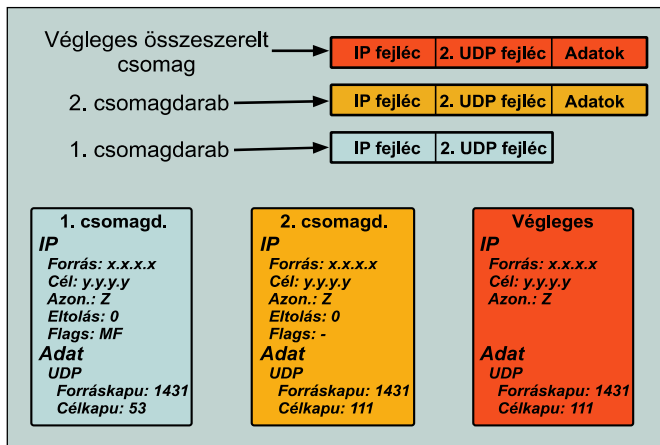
Végleges összeszerelt csomag

| IP fejléc | 2. UDP fejléc | Adatok |
|---|---|---|

2. csomagdarab

| IP fejléc | 2. UDP fejléc | Adatok |
|---|---|---|

1. csomagdarab

| IP fejléc | 2. UDP fejléc |
|---|---|

1. csomagd.
IP
Forrás: x.x.x.x
Cél: y.y.y.y
Azon.: Z
Eltolás: 0
Flags: MF
Adat
UDP
Forráskapu: 1431
Célkapu: 53

2. csomagd.
IP
Forrás: x.x.x.x
Cél: y.y.y.y
Azon.: Z
Eltolás: 0
Flags: -
Adat
UDP
Forráskapu: 1431
Célkapu: 111

Végleges
IP
Forrás: x.x.x.x
Cél: y.y.y.y
Azon.: Z
Adat
UDP
Forráskapu: 1431
Célkapu: 111